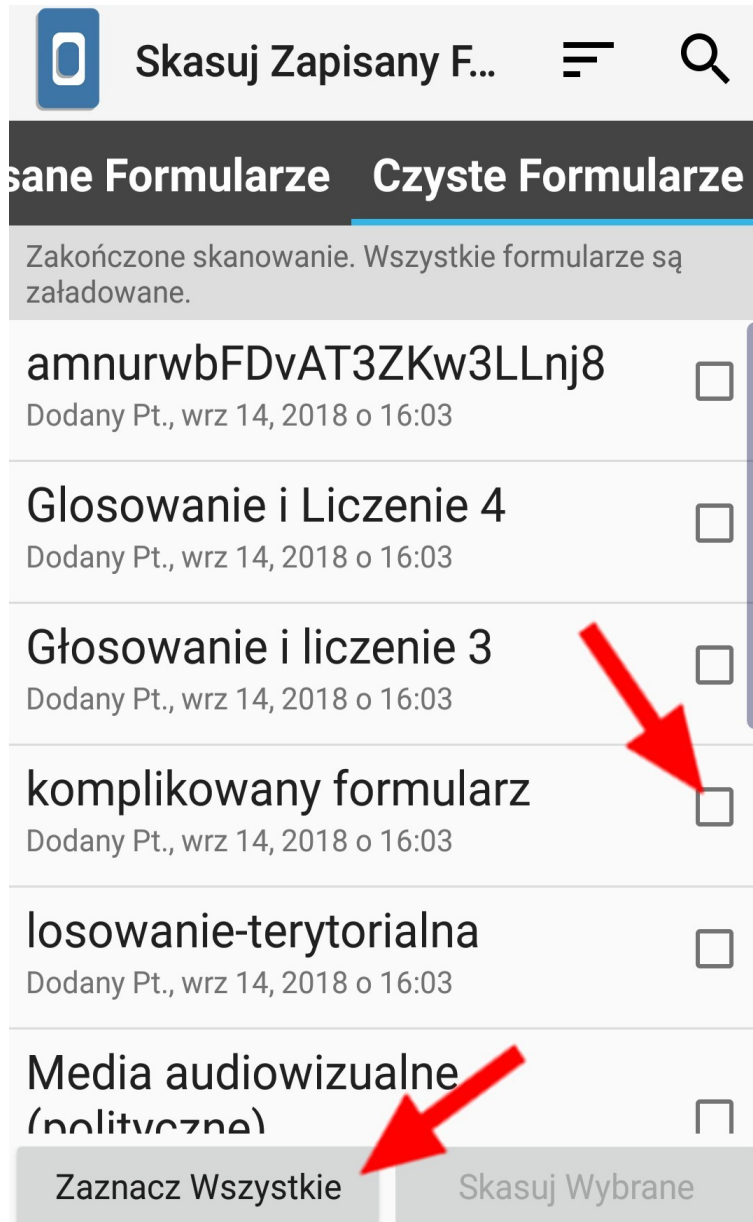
Skasuj Zapisany F...

sane Formularze Czyste Formularze

Zakończone skanowanie. Wszystkie formularze są załadowane.

amnurwbFDvAT3ZKw3LLnj8
Dodany Pt., wrz 14, 2018 o 16:03

Glosowanie i Liczenie 4
Dodany Pt., wrz 14, 2018 o 16:03

Głosowanie i liczenie 3
Dodany Pt., wrz 14, 2018 o 16:03

komplikowany formularz
Dodany Pt., wrz 14, 2018 o 16:03

losowanie-terytorialna
Dodany Pt., wrz 14, 2018 o 16:03

Media audiowizualne (polityczne)

Zaznacz Wszystkie

Skasuj Wybrane